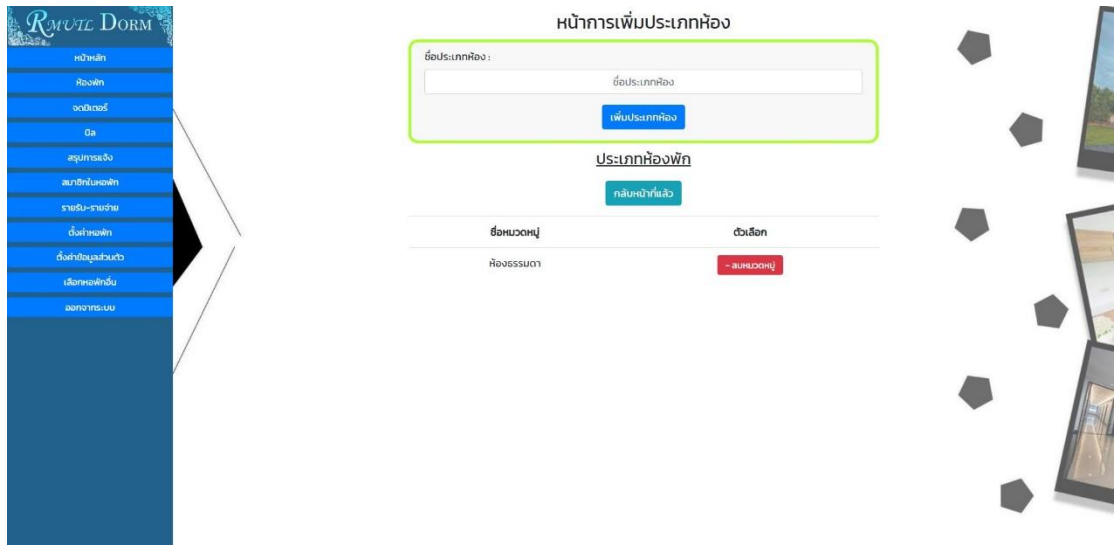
RMUTL DORM

หน้าหลัก
ห้องพัก
จดมิเตอร์
บิล
สรุปการแจ้ง
สมาชิกในหอพัก
รายรับ-รายจ่าย
ตั้งค่าหอพัก
ตั้งค่าข้อมูลส่วนตัว
เลือกหอพักอื่น
ออกจากระบบ

หน้าการเพิ่มประเภทห้อง

ชื่อประเภทห้อง :

ชื่อประเภทห้อง

เพิ่มประเภทห้อง

ประเภทห้องพัก

กลับหน้าที่แล้ว

| ชื่อหมวดหมู่ | ตัวเลือก |
|---|---|
| ห้องธรรมดา | - ลบหมวดหมู่ |